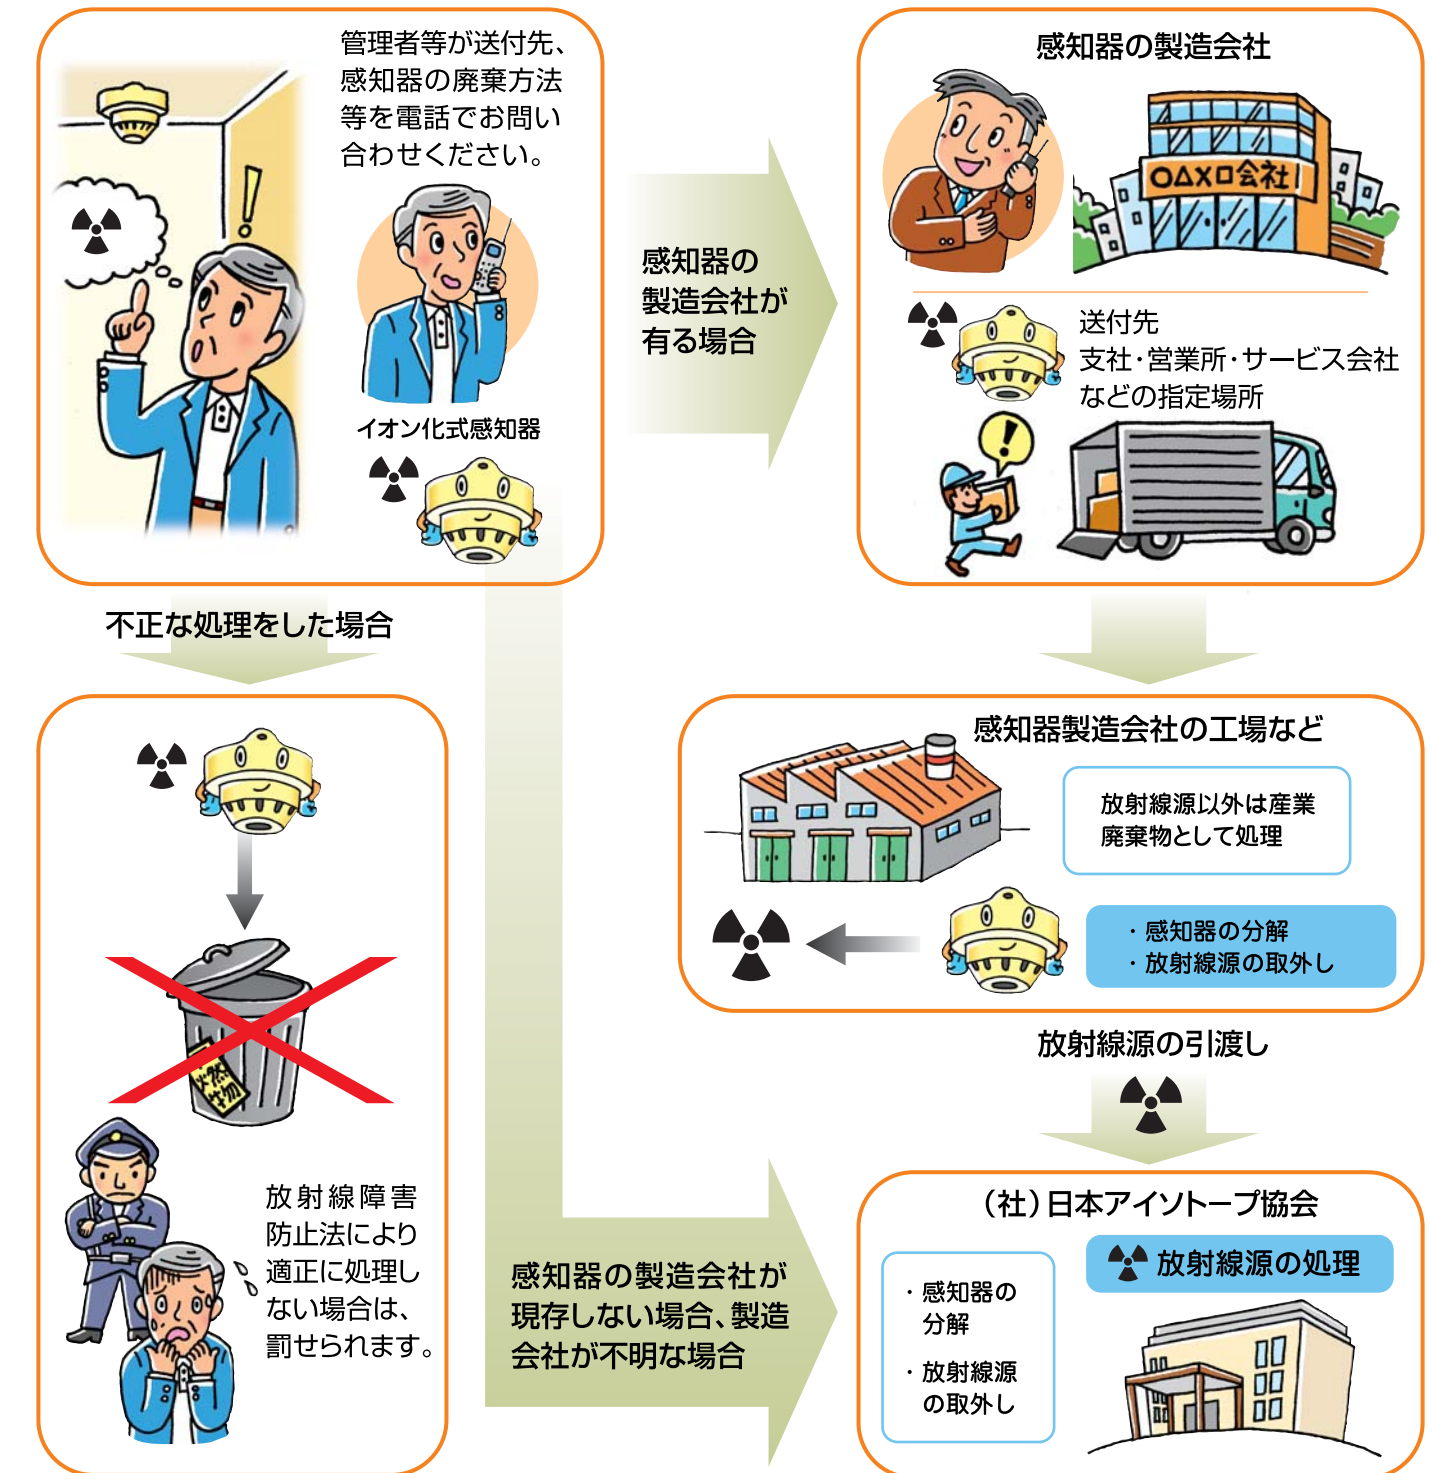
管理者等が送付先、感知器の廃棄方法等を電話でお問い合わせください。

イオン化式感知器

感知器の製造会社が有る場合

感知器の製造会社

○△×□会社

送付先
支社・営業所・サービス会社などの指定場所

不正な処理をした場合

燃物

放射線障害防止法により適正に処理しない場合は、罰せられます。

感知器製造会社の工場など

放射線源以外は産業廃棄物として処理

・感知器の分解
・放射線源の取外し

放射線源の引渡し

感知器の製造会社が現存しない場合、製造会社が不明な場合

（社）日本アイソトープ協会

放射線源の処理

・感知器の分解

・放射線源の取外し